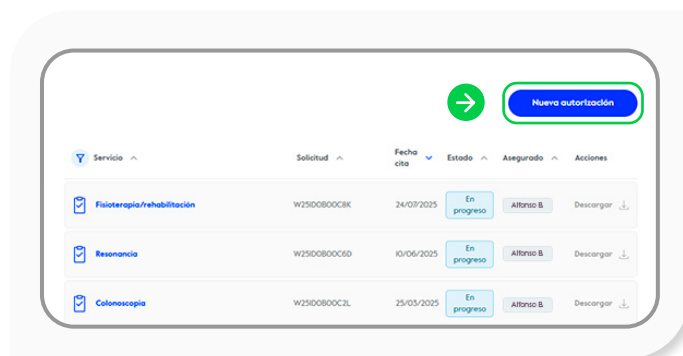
Nueva autorización

| Servicio | Solicitud | Fecha cita | Estado | Asegurado | Acciones |
|---|---|---|---|---|---|
| Fisioterapia/rehabilitación | W25IDOBOOC8K | 24/07/2025 | En progreso | Alfonso B. | Descargar |
| Resonancia | W25IDOBOOC6D | 10/06/2025 | En progreso | Alfonso B. | Descargar |
| Colonoscopia | W25IDOBOOC2L | 25/03/2025 | En progreso | Alfonso B. | Descargar |